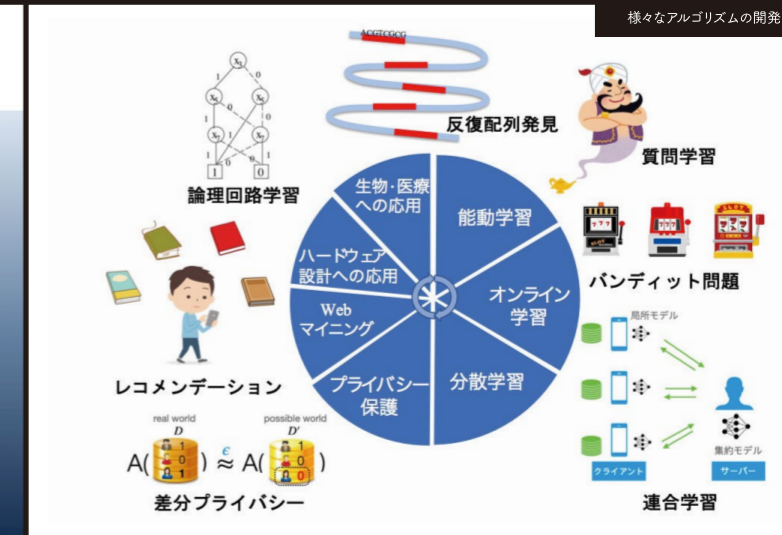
様々なアルゴリズムの開発

$x_1$ 1 0 $x_2$ $x_3$ 1 0 $x_3$ $x_2$ 1 0 1 0

論理回路学習

ACGTCGCG

反復配列発見

質問学習

生物・医療への応用

能動学習

ハードウェア設計への応用

オンライン学習

Webマイニング

分散学習

プライバシー保護

バンディット問題

局所モデル

集約モデル

クライアント

サーバー

連合学習

レコメンデーション

real world
$D$

possible world
$D'$

A( 1 0 1 ) $\overset{\epsilon}{\approx}$ A( 1 0 0 )

差分プライバシー